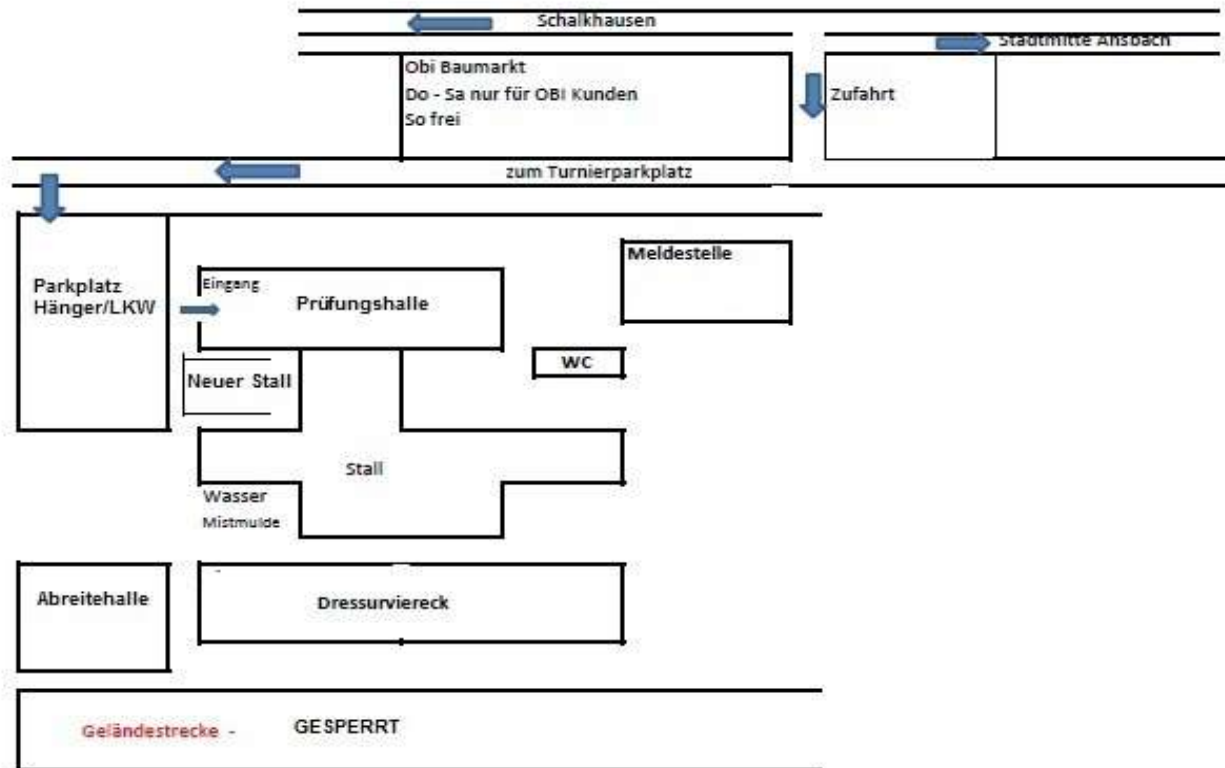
Schalkhausen

Stadtmitte Ansbach

Obi Baumarkt
Do - Sa nur für OBI Kunden
So frei

Zufahrt

zum Turnierparkplatz

Parkplatz Hänger/LKW

Eingang

Prüfungshalle

Meldestelle

WC

Neuer Stall

Stall

Wasser
Mistmulde

Abreitehalle

Dressurviereck

Geländestrecke - GESPERRT